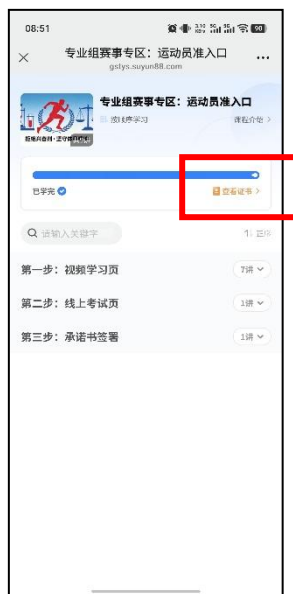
08:51

专业组赛事专区：运动员准入口
gstys.suiyun88.com

专业组赛事专区：运动员准入口
按顺序学习
课程介绍 >

已学完
查看证书 >

请输入关键字
正序

第一步：视频学习页
7讲

第二步：线上考试页
1讲

第三步：承诺书签署
1讲